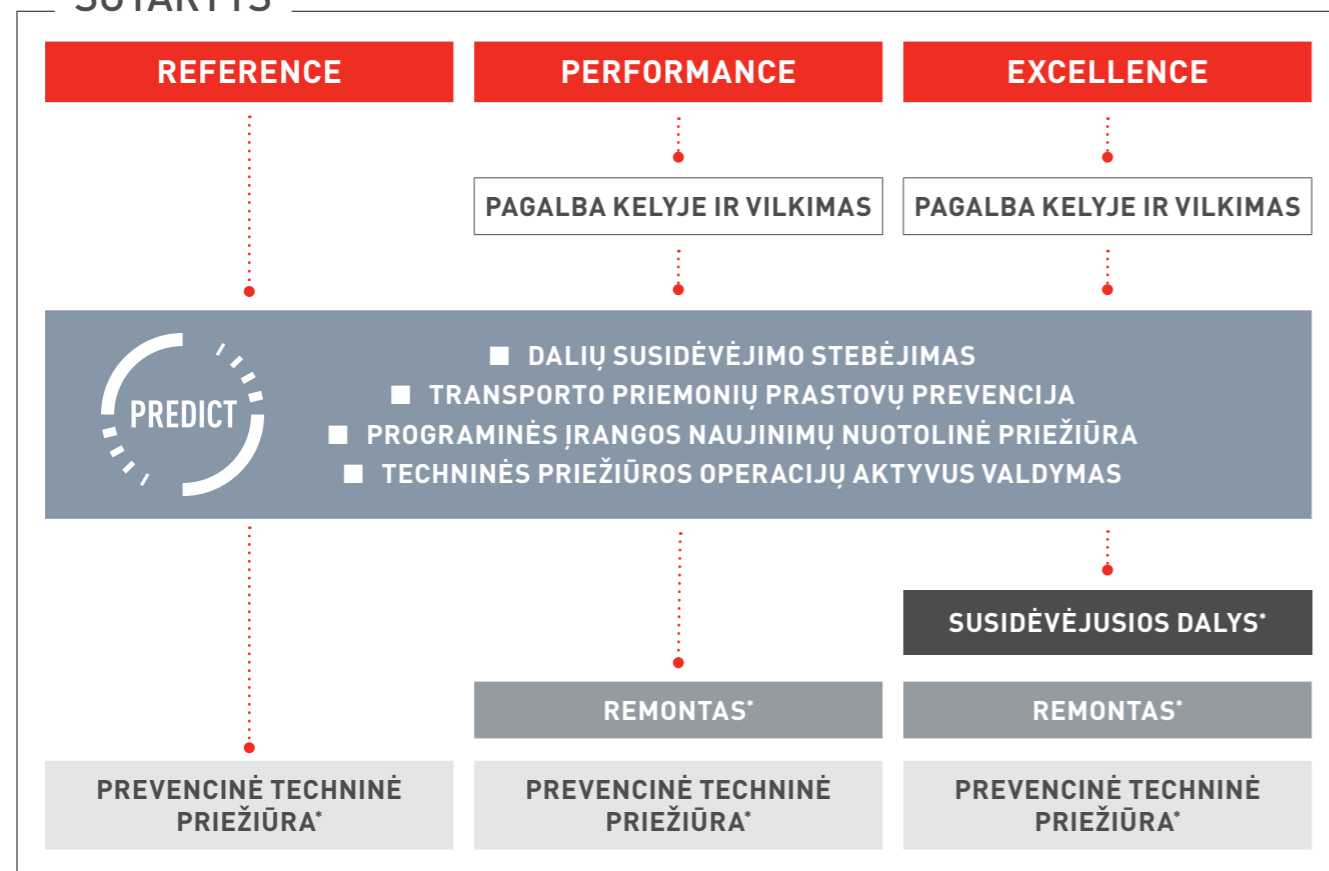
SUTARTYS

REFERENCE

PERFORMANCE

EXCELLENCE

PAGALBA KELYJE IR VILKIMAS

PAGALBA KELYJE IR VILKIMAS

PREDICT

■ DALIŲ SUSIDĖVĖJIMO STEBĖJIMAS
■ TRANSPORTO PRIEMONIŲ PRASTOVŲ PREVENCIJA
■ PROGRAMINĖS ĮRANGOS NAUJINIMŲ NUOTOLINĖ PRIEŽIŪRA
■ TECHNINĖS PRIEŽIŪROS OPERACIJŲ AKTYVUS VALDYMAS

SUSIDĖVĖJUSIOS DALYS*

REMONTAS*

REMONTAS*

PREVENCINĖ TECHNINĖ PRIEŽIŪRA*

PREVENCINĖ TECHNINĖ PRIEŽIŪRA*

PREVENCINĖ TECHNINĖ PRIEŽIŪRA*